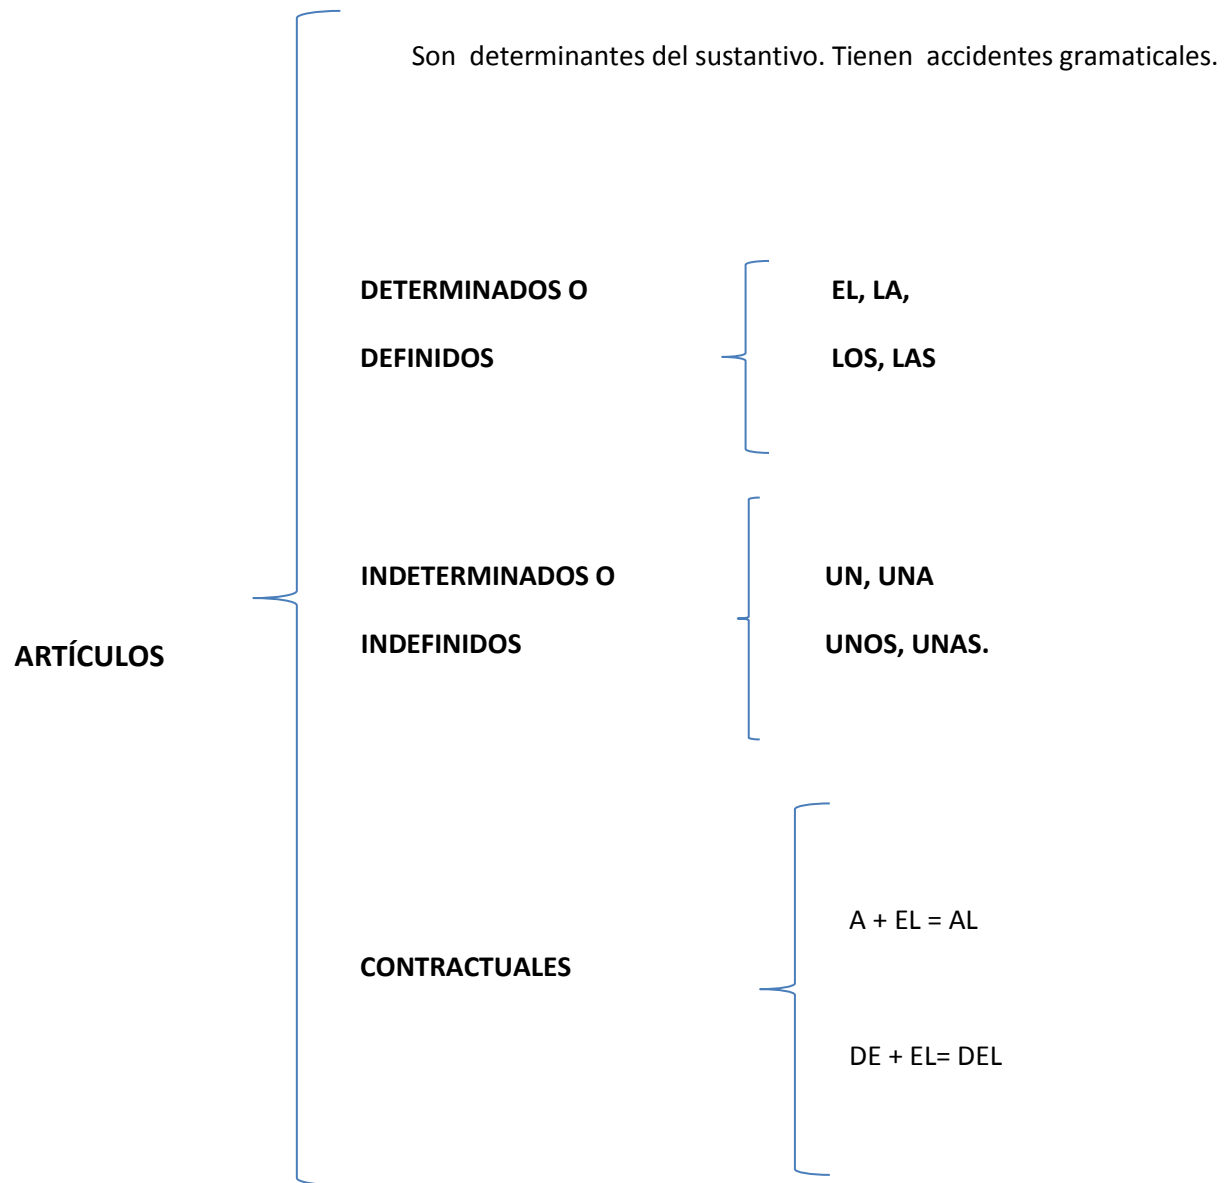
ARTÍCULOS

Son determinantes del sustantivo. Tienen accidentes gramaticales.

DETERMINADOS O DEFINIDOS

EL, LA,
LOS, LAS

INDETERMINADOS O INDEFINIDOS

UN, UNA
UNOS, UNAS.

CONTRACTUALES

A + EL = AL

DE + EL= DEL